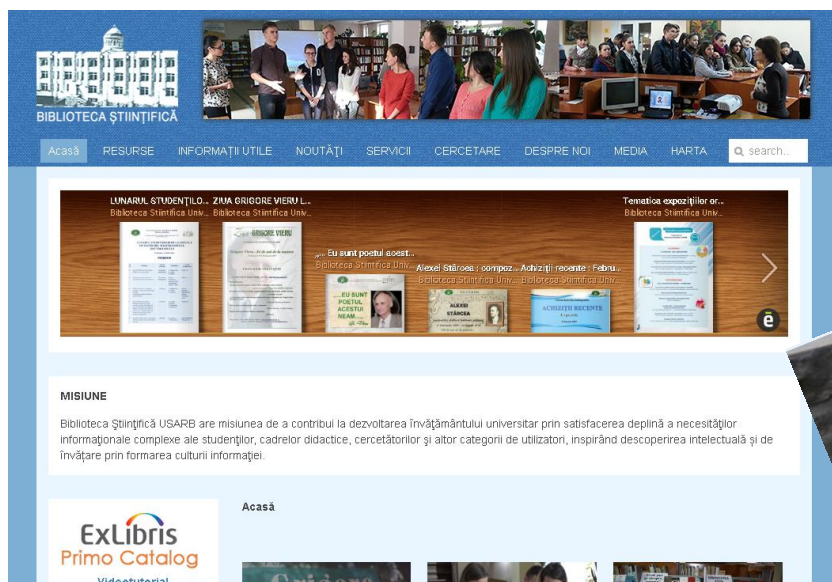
BIBLIOTECA ŞTIINŢIFICĂ

Acasă RESURSE INFORMAŢII UTILE NOUTĂŢI SERVICII CERCETARE DESPRE NOI MEDIA HARTA search...

LUNARUL STUDENŢILO... Biblioteca Ştiinţifică Univ...

ZIUA GRIGORE VIERU L... Biblioteca Ştiinţifică Univ...

Eu sunt poetul acest... Biblioteca Ştiinţifică Univ...

Alexei Stârcea : compoz... Biblioteca Ştiinţifică Univ...

Achiziţii recente : Febru... Biblioteca Ştiinţifică Univ...

Tematica expoziţiilor or... Biblioteca Ştiinţifică Univ...

GRIGORE VIERU

...EU SUNT POETUL ACESTUI NEAM...

ALEXEI STÂRCEA

ACHIZIŢII RECENTE

MISIUNE

Biblioteca Ştiinţifică USARB are misiunea de a contribui la dezvoltarea învăţământului universitar prin satisfacerea deplină a necesităţilor informaţionale complexe ale studenţilor, cadrelor didactice, cercetătorilor şi altor categorii de utilizatori, inspirând descoperirea intelectuală şi de învăţare prin formarea culturii informaţiei.

ExLibris
Primo Catalog
Videotutorial

Acasă